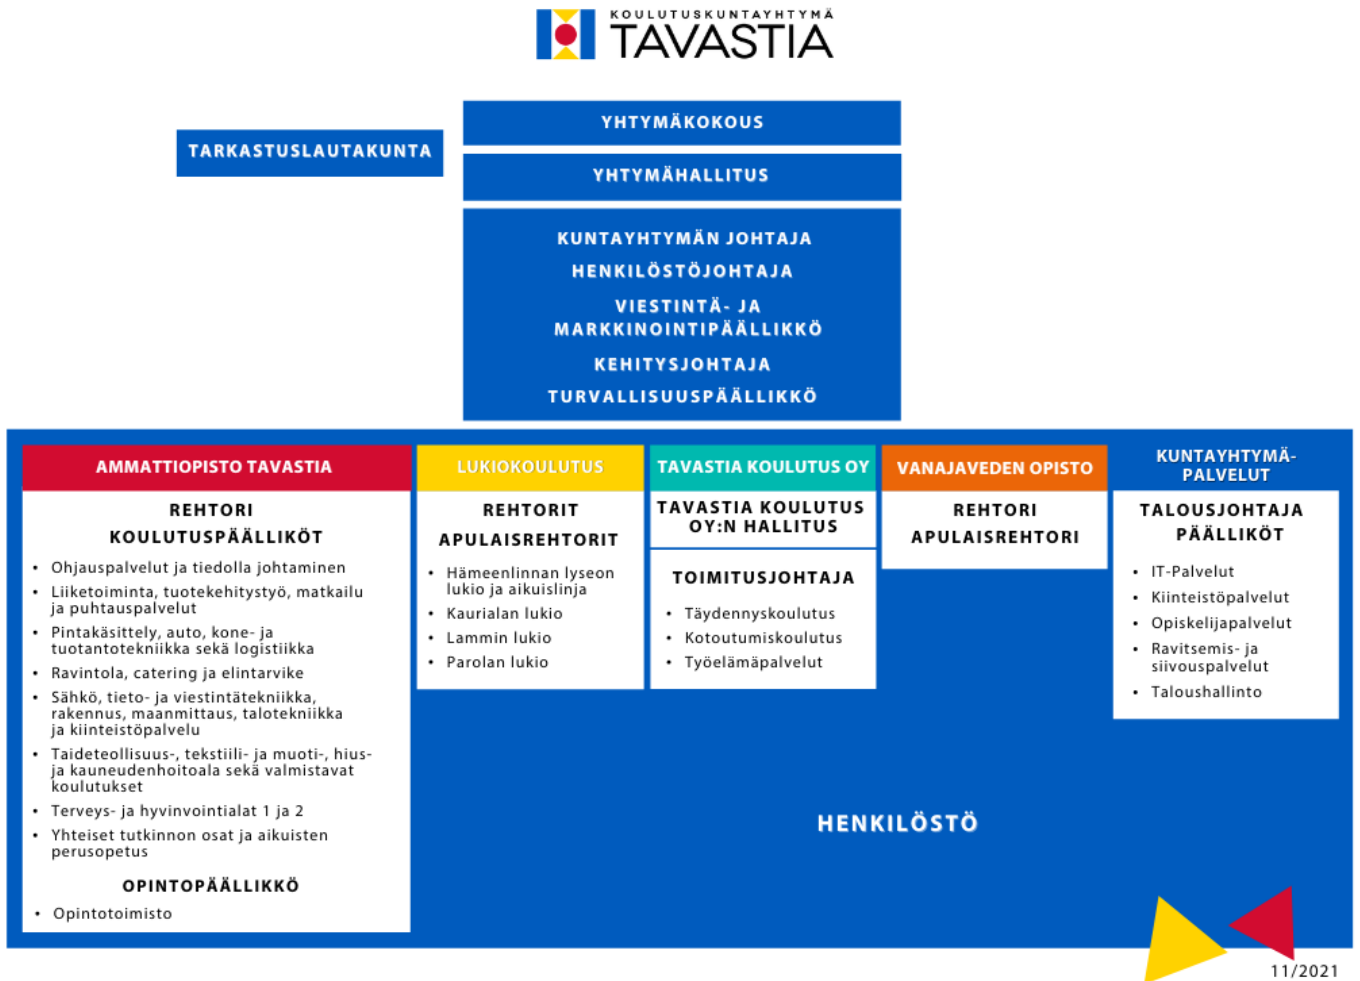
KOULUTUSKUNTAYHTYMÄ
TAVASTIA

TARKASTUSLAUTAKUNTA

YHTYMÄKOKOUS

YHTYMÄHALLITUS

KUNTAYHTYMÄN JOHTAJA
HENKILÖSTÖJOHTAJA
VIESTINTÄ- JA MARKKINOINTIPÄÄLLIKKÖ
KEHITYSJOHTAJA
TURVALLISUUSPÄÄLLIKKÖ

AMMATTIOPISTO TAVASTIA

REHTORI
KOULUTUSPÄÄLLIKÖT

- Ohjauspalvelut ja tiedolla johtaminen
- Liiketoiminta, tuotekehitystyö, matkailu ja puhtauspalvelut
- Pintakäsittely, auto, kone- ja tuotantotekniikka sekä logistiikka
- Ravintola, catering ja elintarvike
- Sähkö, tieto- ja viestintätekniikka, rakennus, maanmittaus, talotekniikka ja kiinteistöpalvelu
- Taideteollisuus-, tekstiili- ja muoti-, hius- ja kauneudenhoitoala sekä valmistavat koulutukset
- Terveys- ja hyvinvointialat 1 ja 2
- Yhteiset tutkinnon osat ja aikuisten perusopetus

OPINTOPÄÄLLIKKÖ

- Opintotoimisto

LUKIOKOULUTUS

REHTORIT
APULAISREHTORIT

- Hämeenlinnan lyseon lukio ja aikuislinja
- Kaurialan lukio
- Lammin lukio
- Parolan lukio

TAVASTIA KOULUTUS OY

TAVASTIA KOULUTUS OY:N HALLITUS

TOIMITUSJOHTAJA

- Täydennyskoulutus
- Kotoutumiskoulutus
- Työelämäpalvelut

VANAJAVEDEN OPISTO

REHTORI
APULAISREHTORI

KUNTAYHTYMÄ-PALVELUT

TALOUSJOHTAJA
PÄÄLLIKÖT

- IT-Palvelut
- Kiinteistöpalvelut
- Opiskelijapalvelut
- Ravitsemis- ja siivouspalvelut
- Taloushallinto

HENKILÖSTÖ

11/2021